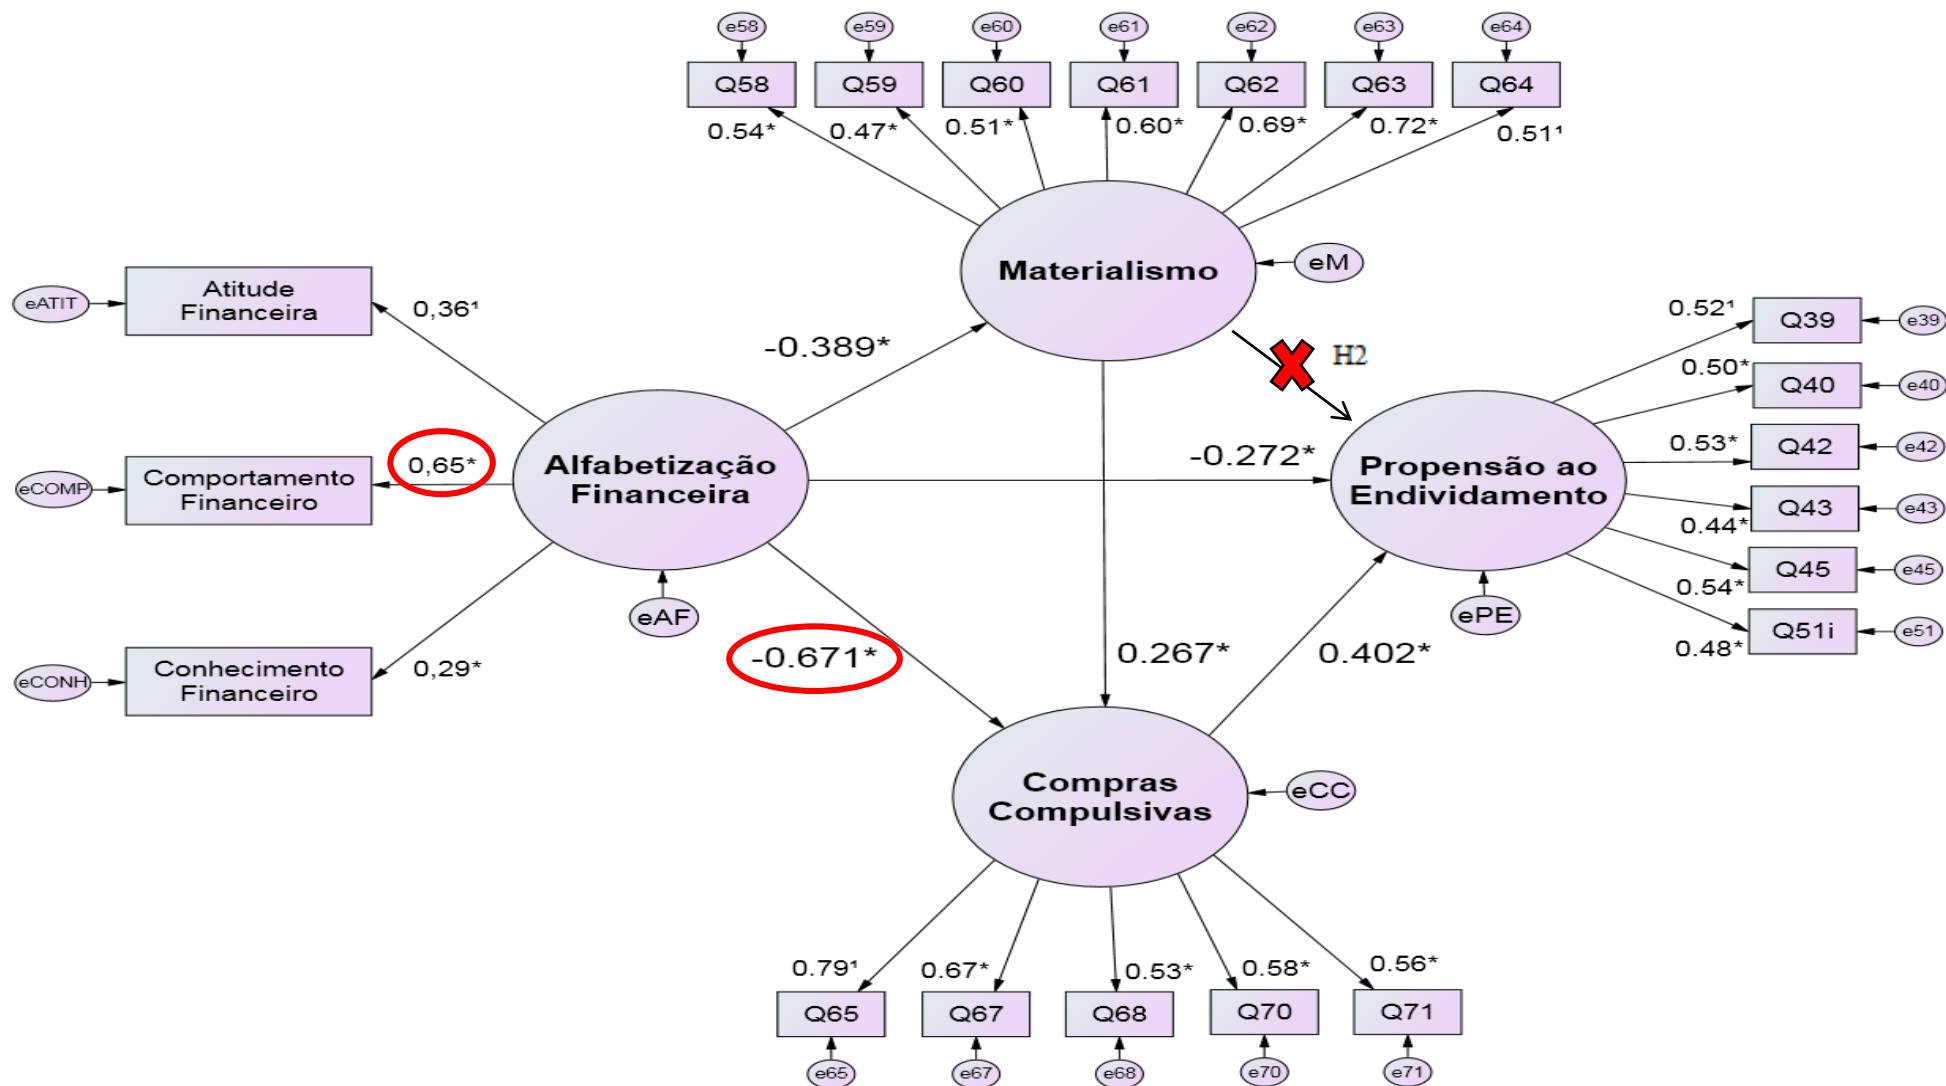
e58 e59 e60 e61 e62 e63 e64

Q58 Q59 Q60 Q61 Q62 Q63 Q64

0.54* 0.47* 0.51* 0.60* 0.69* 0.72* 0.51¹

Materialismo

eM

eATIT

Atitude Financeira

0,36¹

-0.389*

H2

0.52¹ Q39 e39

0.50* Q40 e40

0.53* Q42 e42

Q43 e43

0.44* Q45 e45

0.54* Q51i e51

0.48*

eCOMP

Comportamento Financeiro

0,65*

Alfabetização Financeira

-0.272*

Propensão ao Endividamento

eAF

ePE

eCONH

Conhecimento Financeiro

0,29*

-0.671*

0.267*

0.402*

Compras Compulsivas

eCC

0.79¹ 0.67* 0.53* 0.58* 0.56*

Q65 Q67 Q68 Q70 Q71

e65 e67 e68 e70 e71